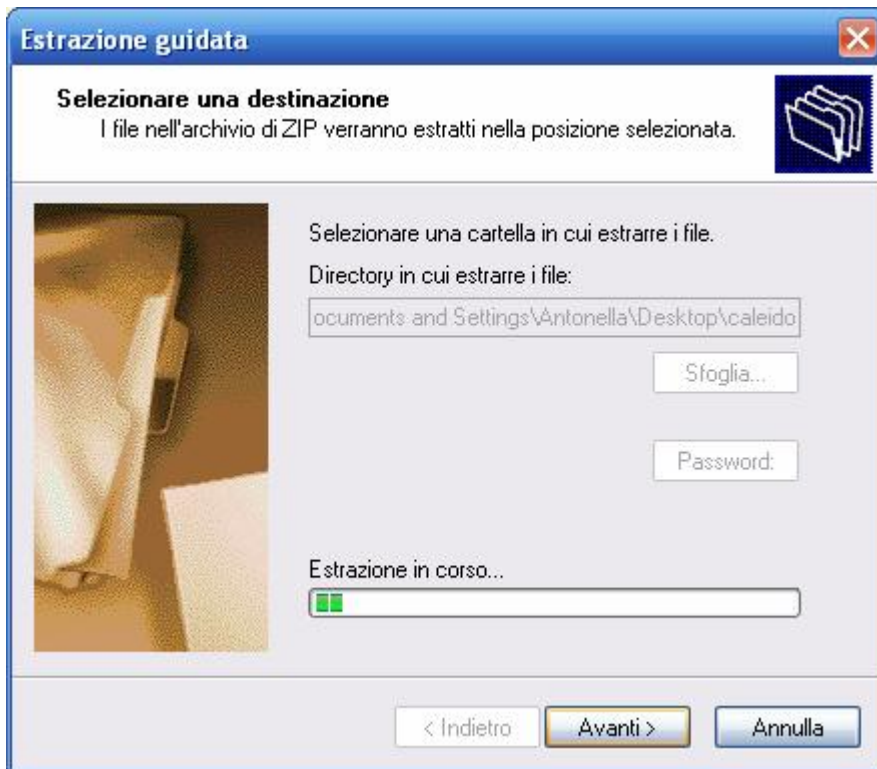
Estrazione guidata

Selezionare una destinazione
I file nell'archivio di ZIP verranno estratti nella posizione selezionata.

Selezionare una cartella in cui estrarre i file.

Directory in cui estrarre i file:

ocuments and Settings\Antonella\Desktop\caleido

Sfoglia...

Password:

Estrazione in corso...

< Indietro

Avanti >

Annulla